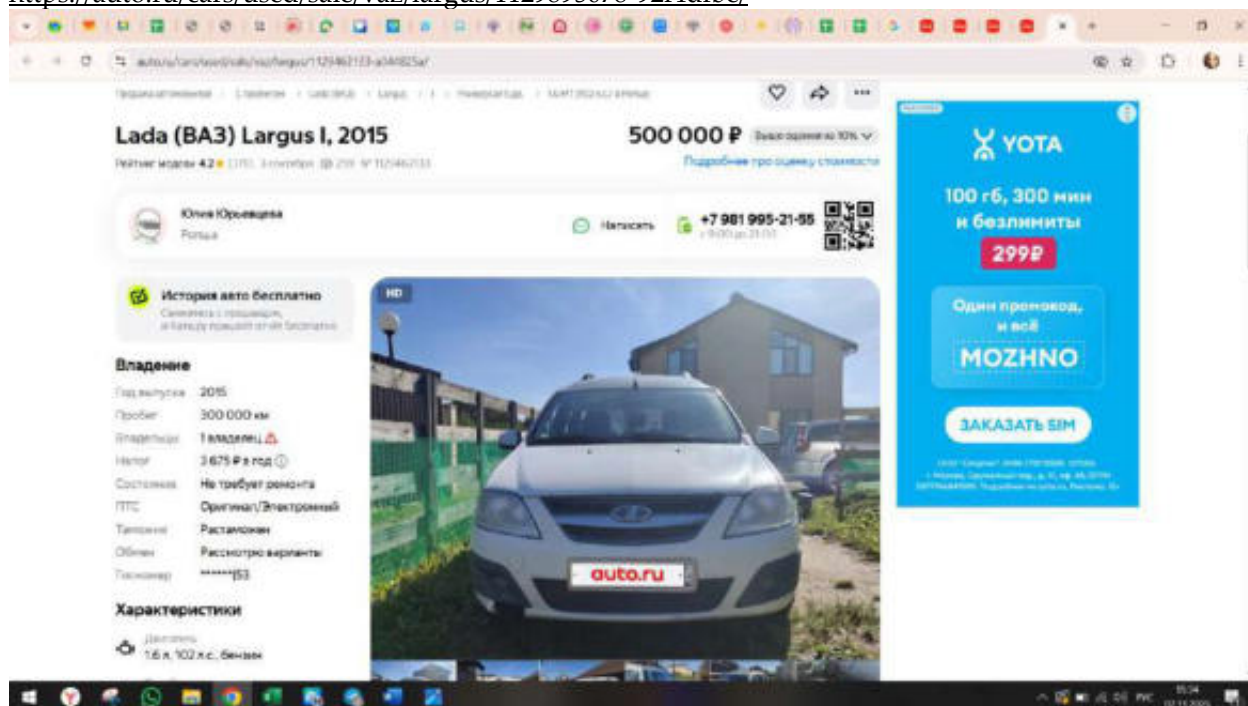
auto.ru/cars/used/sale/vaz/largus/1129462123-a344825a/

Lada (ВАЗ) Largus I, 2015

500 000 ₽

Подробнее про оценку стоимости

Юлия Юрьевцева

Написать

+7 981 995-21-55

История авто бесплатно

HD

Владение

Год выпуска 2015

Пробег 300 000 км

Владельцы 1 владелец

Налог 3 675 ₽ в год

Состояние Не требует ремонта

ПТС Оригинал/Электронный

Таможня Растаможен

Обмен Рассмотрю варианты

Госномер ******153

Характеристики

Двигатель 1.6 л, 102 л.с., Бензин

auto.ru

YOTA

100 гб, 300 мин и безлимиты

299₽

Один промокод, и всё

MOZHNO

ЗАКАЗАТЬ SIM